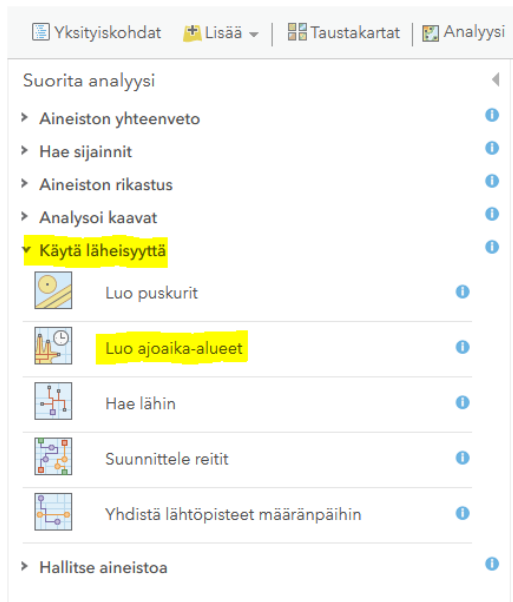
Yksityiskohdat | Lisää | Taustakartat | Analyysi

Suorita analyysi

Aineiston yhteenveto

Hae sijainnit

Aineiston rikastus

Analysoi kaavat

Käytä läheisyyttä

Luo puskurit

Luo ajoaika-alueet

Hae lähin

Suunnittele reitit

Yhdistä lähtöpisteet määränpäihin

Hallitse aineistoa